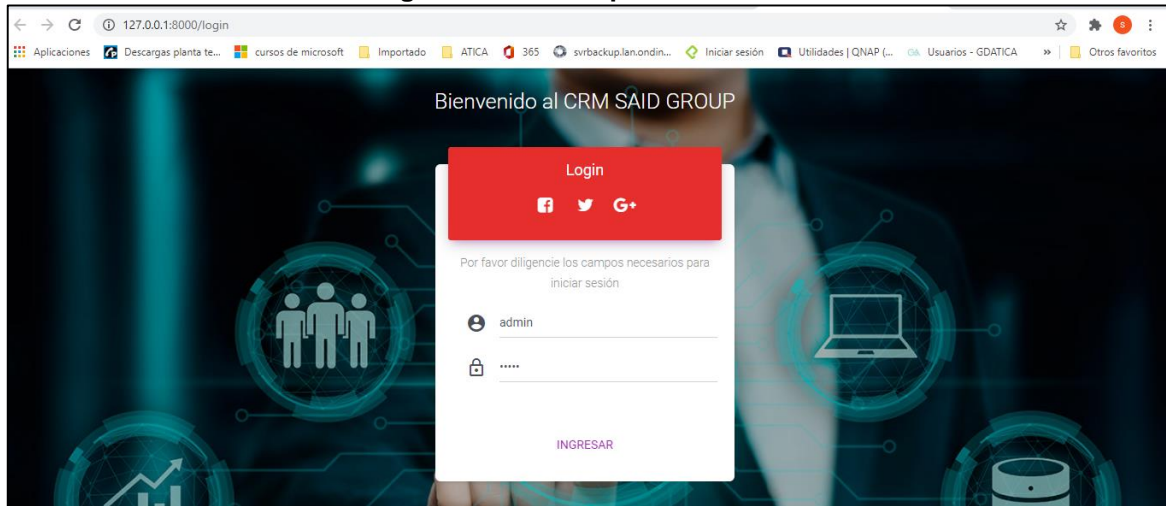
127.0.0.1:8000/login

Aplicaciones Descargas planta te... cursos de microsoft Importado ATICA 365 svrbackup.lan.ondin... Iniciar sesión Utilidades | QNAP (... Usuarios - GDATICA » Otros favoritos

Bienvenido al CRM SAID GROUP

Login

G+

Por favor diligencie los campos necesarios para iniciar sesión

admin

•••••

INGRESAR